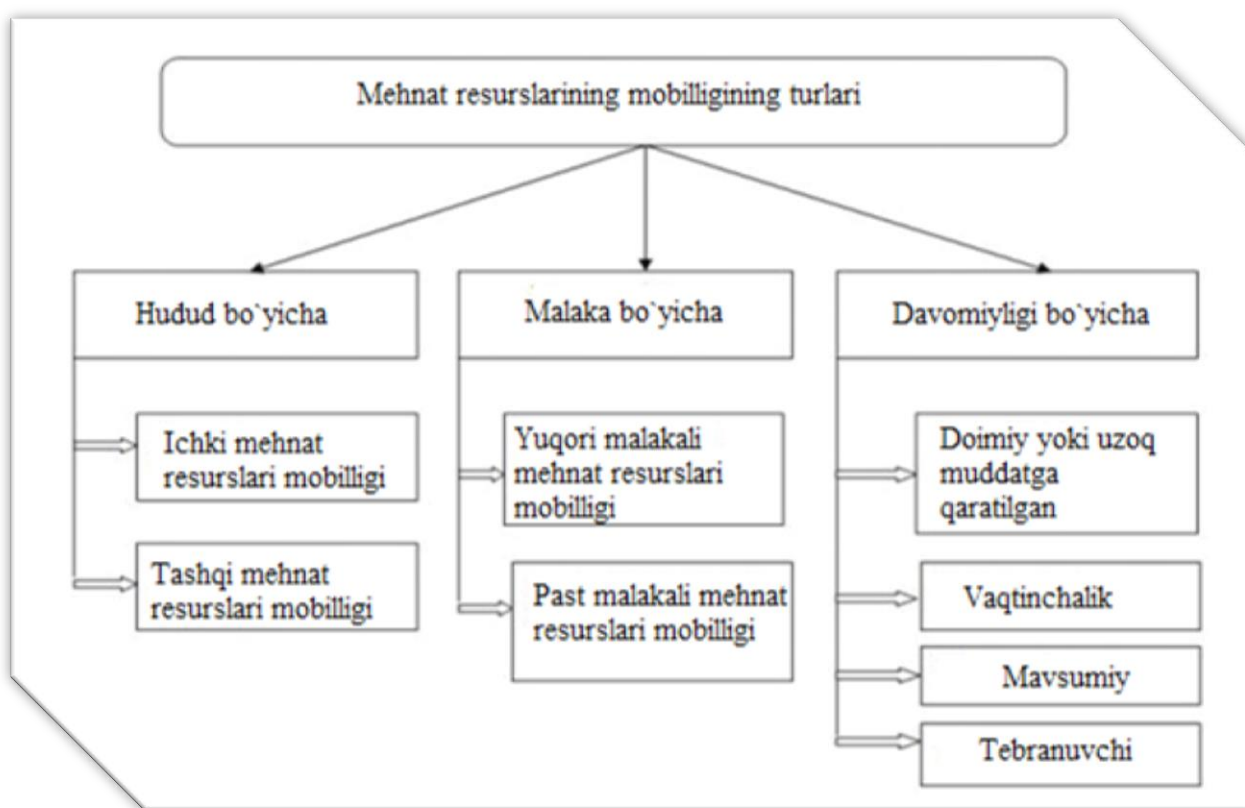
Mehnat resurslarining mobilligining turlari

Hudud bo`yicha

Malaka bo`yicha

Davomiyligi bo`yicha

Ichki mehnat resurslari mobilligi

Tashqi mehnat resurslari mobilligi

Yuqori malakali mehnat resurslari mobilligi

Past malakali mehnat resurslari mobilligi

Doimiy yoki uzoq muddatga qaratilgan

Vaqtinchalik

Mavsumiy

Tebranuvchi